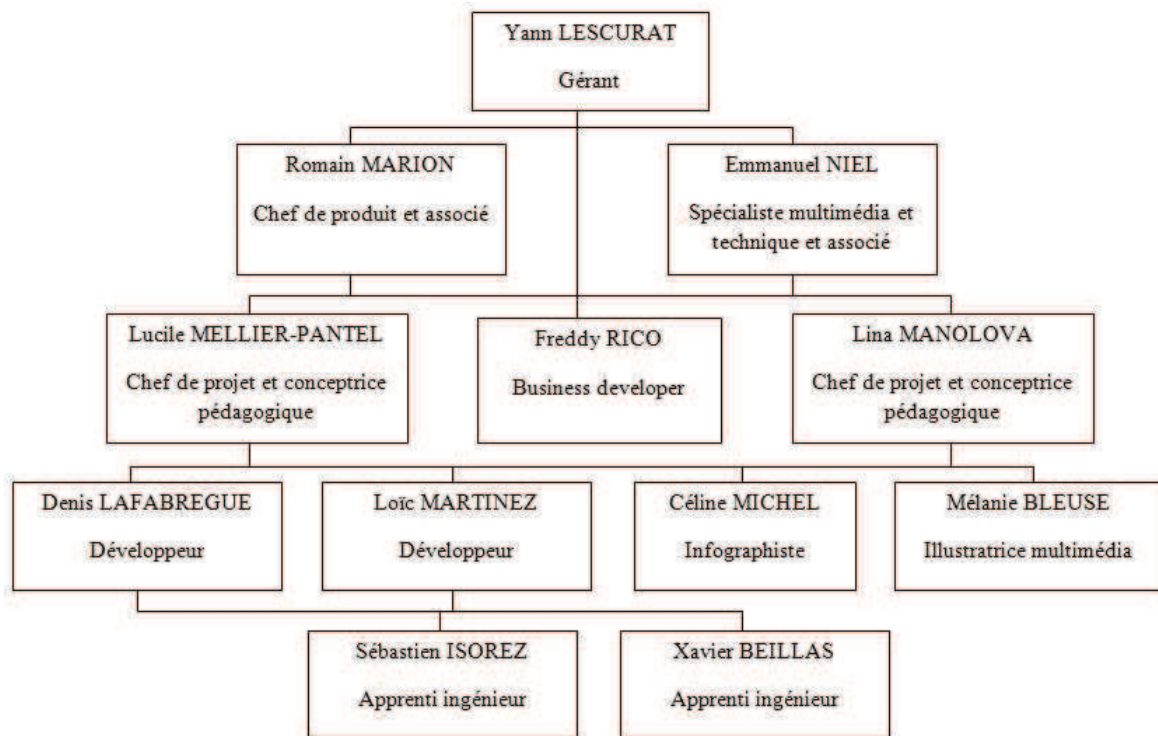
Yann LESCURAT
Gérant

Romain MARION
Chef de produit et associé

Emmanuel NIEL
Spécialiste multimédia et technique et associé

Lucile MELLIER-PANTEL
Chef de projet et conceptrice pédagogique

Freddy RICO
Business developer

Lina MANOLOVA
Chef de projet et conceptrice pédagogique

Denis LAFABREGUE
Développeur

Loïc MARTINEZ
Développeur

Céline MICHEL
Infographiste

Mélanie BLEUSE
Illustratrice multimédia

Sébastien ISOREZ
Apprenti ingénieur

Xavier BEILLAS
Apprenti ingénieur